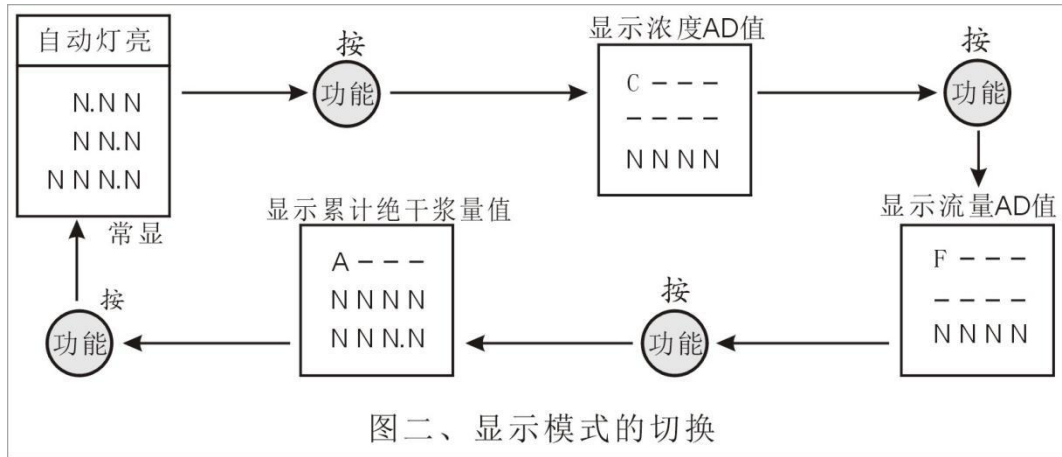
自动灯亮

N.N N
N N.N
N N N.N

常显

按
功能

显示浓度AD值

C – – –
– – – –
N N N N

按
功能

显示流量AD值

F – – –
– – – –
N N N N

按
功能

显示累计绝干浆量值

A – – –
N N N N
N N N.N

按
功能

图二、显示模式的切换